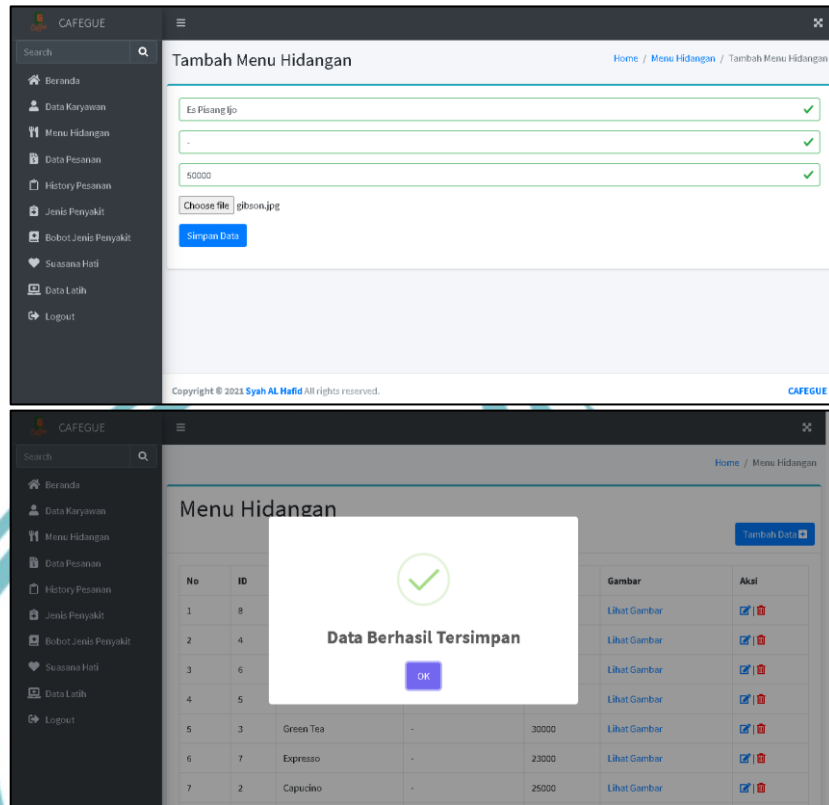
CAFEGUE

Search

Beranda
Data Karyawan
Menu Hidangan
Data Pesanan
History Pesanan
Jenis Penyakit
Bobot Jenis Penyakit
Suasana Hati
Data Latih
Logout

Tambah Menu Hidangan

Home / Menu Hidangan / Tambah Menu Hidangan

Es Pisang Ijo

-

50000

Choose file gibson.jpg

Simpan Data

Copyright © 2021 Syah AL Hafid All rights reserved.

CAFEGUE

CAFEGUE

Search

Beranda
Data Karyawan
Menu Hidangan
Data Pesanan
History Pesanan
Jenis Penyakit
Bobot Jenis Penyakit
Suasana Hati
Data Latih
Logout

Home / Menu Hidangan

Menu Hidangan

Tambah Data

| No | ID | | | | Gambar | Aksi |
|---|---|---|---|---|---|---|
| 1 | 8 | | | | Lihat Gambar | |
| 2 | 4 | | | | Lihat Gambar | |
| 3 | 6 | | | | Lihat Gambar | |
| 4 | 5 | | | | Lihat Gambar | |
| 5 | 3 | Green Tea | - | 30000 | Lihat Gambar | |
| 6 | 7 | Expresso | - | 23000 | Lihat Gambar | |
| 7 | 2 | Capucino | - | 25000 | Lihat Gambar | |

Data Berhasil Tersimpan

OK